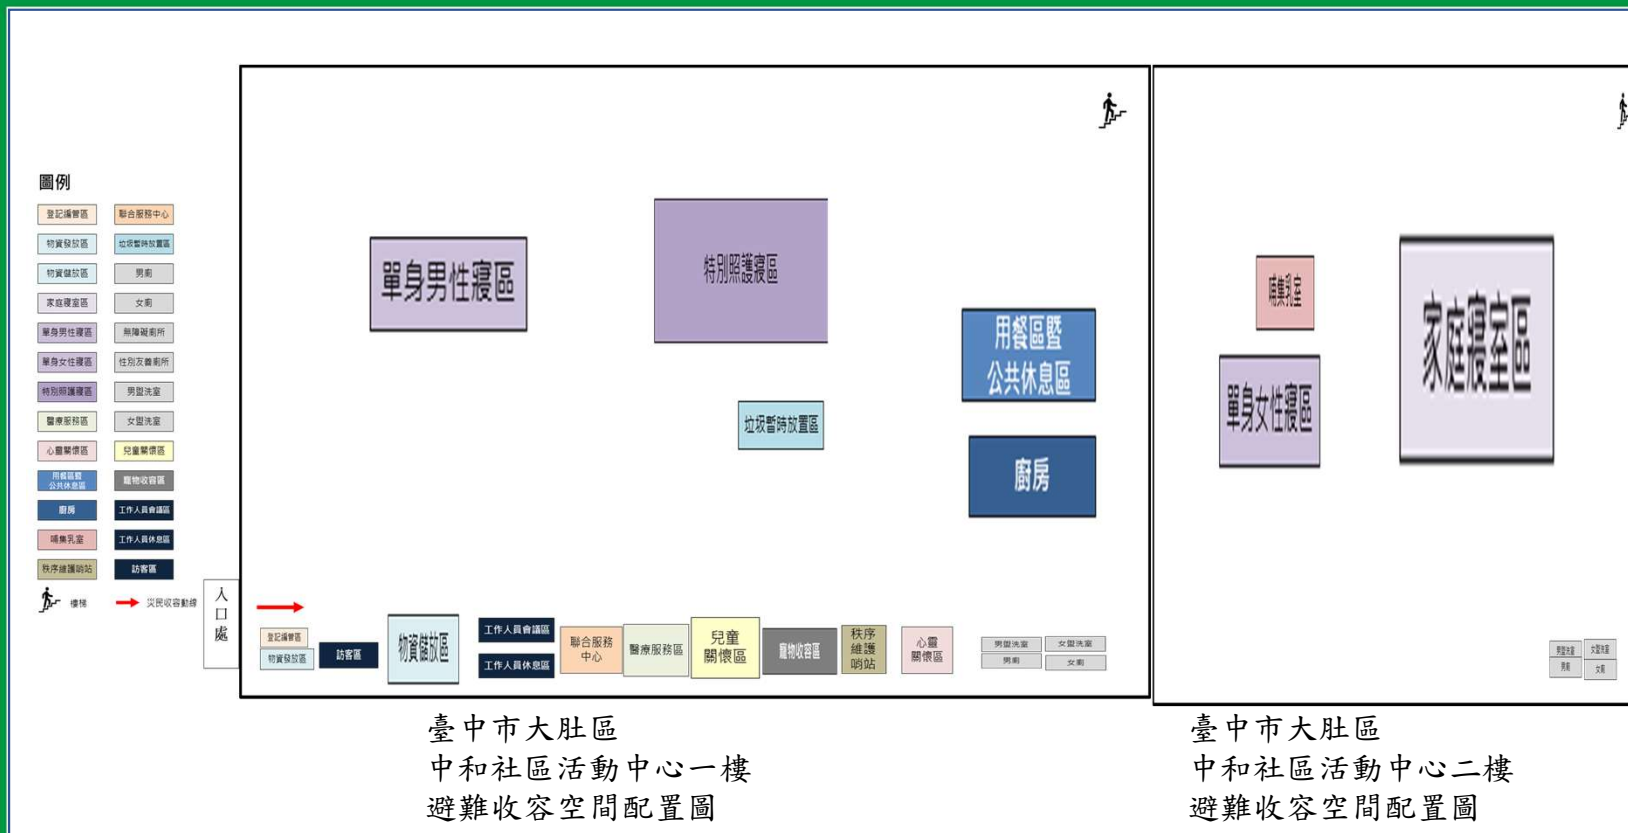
圖例

登記編管區
聯合服務中心
物資發放區
垃圾暫時放置區
物資儲放區
男廁
家庭寢室區
女廁
單身男性寢區
無障礙廁所
單身女性寢區
性別友善廁所
特別照護寢區
男盥洗室
醫療服務區
女盥洗室
心靈關懷區
兒童關懷區
用餐區暨公共休息區
寵物收容區
廚房
工作人員會議區
哺集乳室
工作人員休息區
秩序維護哨站
訪客區
樓梯
災民收容動線

單身男性寢區
特別照護寢區
用餐區暨公共休息區
垃圾暫時放置區
廚房
入口處
登記編管區
物資發放區
訪客區
物資儲放區
工作人員會議區
工作人員休息區
聯合服務中心
醫療服務區
兒童關懷區
寵物收容區
秩序維護哨站
心靈關懷區
男盥洗室
女盥洗室
男廁
女廁

臺中市大肚區
中和社區活動中心一樓
避難收容空間配置圖

哺集乳室
家庭寢室區
單身女性寢區
男盥洗室
女盥洗室
男廁
女廁

臺中市大肚區
中和社區活動中心二樓
避難收容空間配置圖